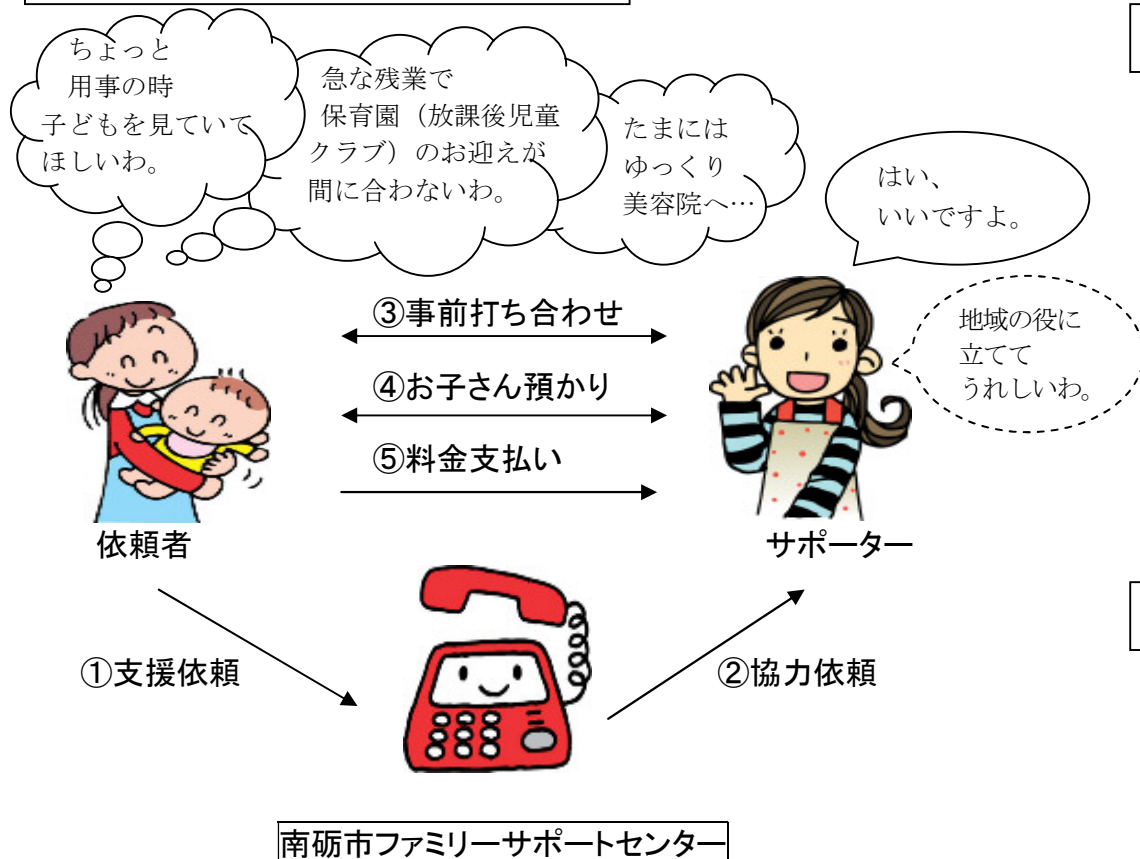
ちょっと用事の時子どもを見ていてほしいわ。

急な残業で保育園（放課後児童クラブ）のお迎えが間に合わないわ。

たまにはゆっくり美容院へ…

はい、いいですよ。

③事前打ち合わせ

④お子さん預かり

⑤料金支払い

地域の役に立ててうれしいわ。

依頼者

サポーター

①支援依頼

②協力依頼

南砺市ファミリーサポートセンター